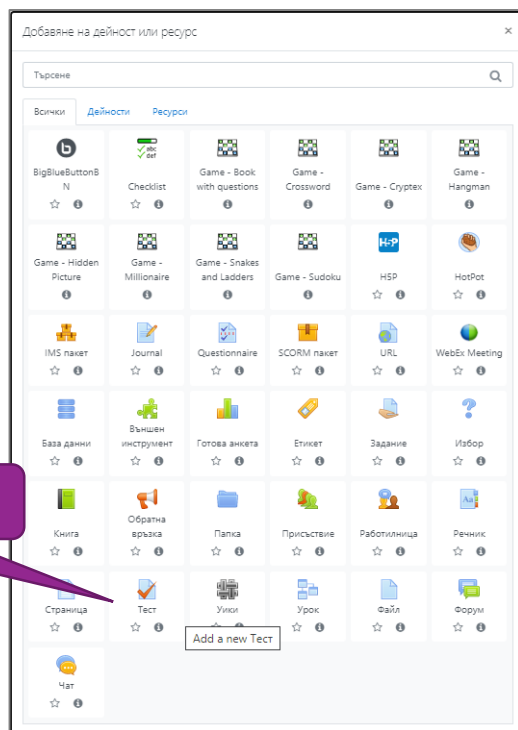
Добавяне на дейност или ресурс

×

Търсене

Всички | Дейности | Ресурси

BigBlueButtonBN
Checklist
Game - Book with questions
Game - Crossword
Game - Cryptex
Game - Hangman
Game - Hidden Picture
Game - Millionaire
Game - Snakes and Ladders
Game - Sudoku
H5P
HotPot
IMS пакет
Journal
Questionnaire
SCORM пакет
URL
WebEx Meeting
База данни
Външен инструмент
Готова анкета
Етикет
Задание
Избор
Книга
Обратна връзка
Папка
Присъствие
Работилница
Речник
Страница
Тест
Уики
Урок
Файл
Форум
Чат

Add a new Тест